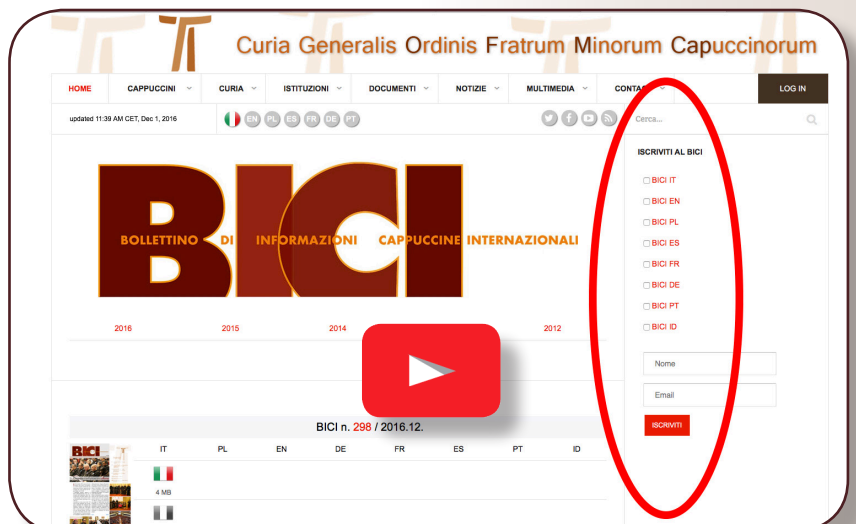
Curia Generalis Ordinis Fratrum Minorum Capuccinorum

HOME CAPPUCCINI CURIA ISTITUZIONI DOCUMENTI NOTIZIE MULTIMEDIA CONTA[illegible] LOG IN

updated 11:39 AM CET, Dec 1, 2016

EN PL ES FR DE PT

Cerca...

BICI

BOLLETTINO DI INFORMAZIONI CAPPUCCINE INTERNAZIONALI

2016 2015 2014 2012

ISCRIVITI AL BICI

BICI IT
BICI EN
BICI PL
BICI ES
BICI FR
BICI DE
BICI PT
BICI ID

Nome

Email

ISCRIVITI

BICI n. 298 / 2016.12.

| IT | PL | EN | DE | FR | ES | PT | ID |
|---|---|---|---|---|---|---|---|
| 4 MB | | | | | | | |

BICI